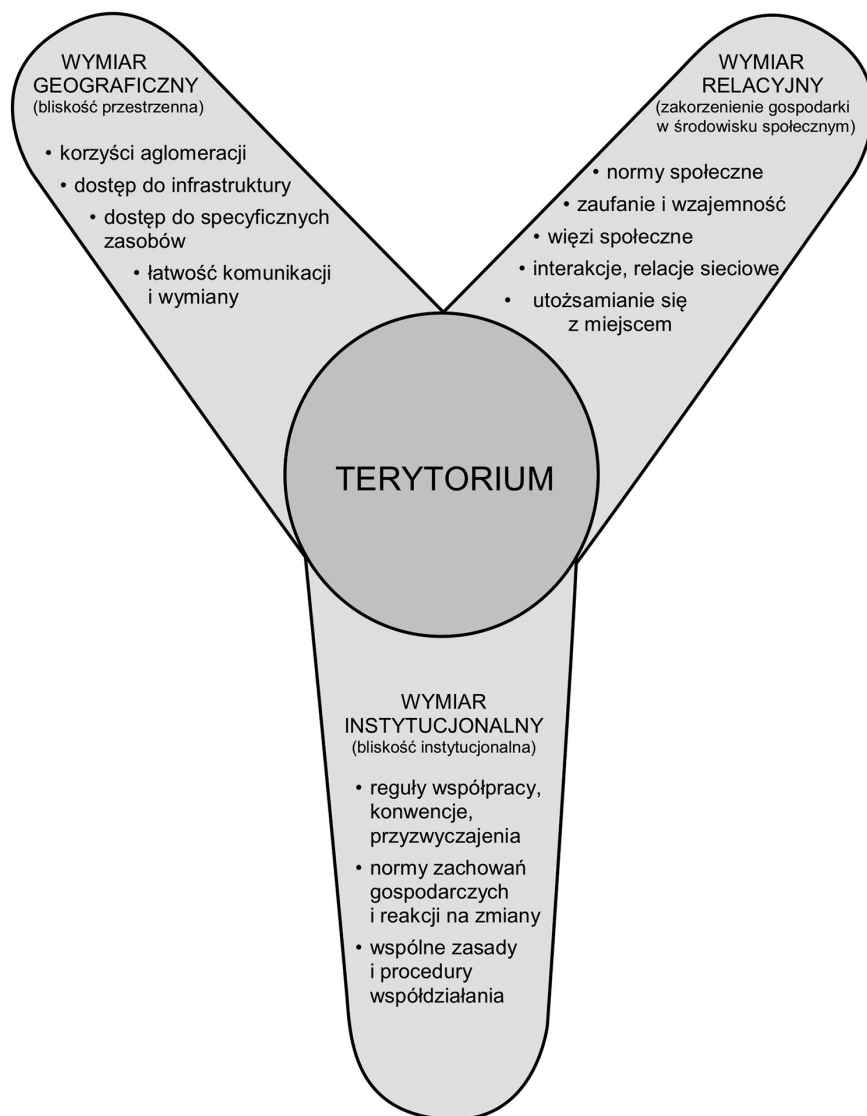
WYMIAR GEOGRAFICZNY
(bliskość przestrzenna)

• korzyści aglomeracji
• dostęp do infrastruktury
• dostęp do specyficznych zasobów
• łatwość komunikacji i wymiany

WYMIAR RELACYJNY
(zakorzenienie gospodarki w środowisku społecznym)

• normy społeczne
• zaufanie i wzajemność
• więzi społeczne
• interakcje, relacje sieciowe
• utożsamianie się z miejscem

TERYTORIUM

WYMIAR INSTYTUCJONALNY
(bliskość instytucjonalna)

• reguły współpracy, konwencje, przyzwyczajenia
• normy zachowań gospodarczych i reakcji na zmiany
• wspólne zasady i procedury współdziałania